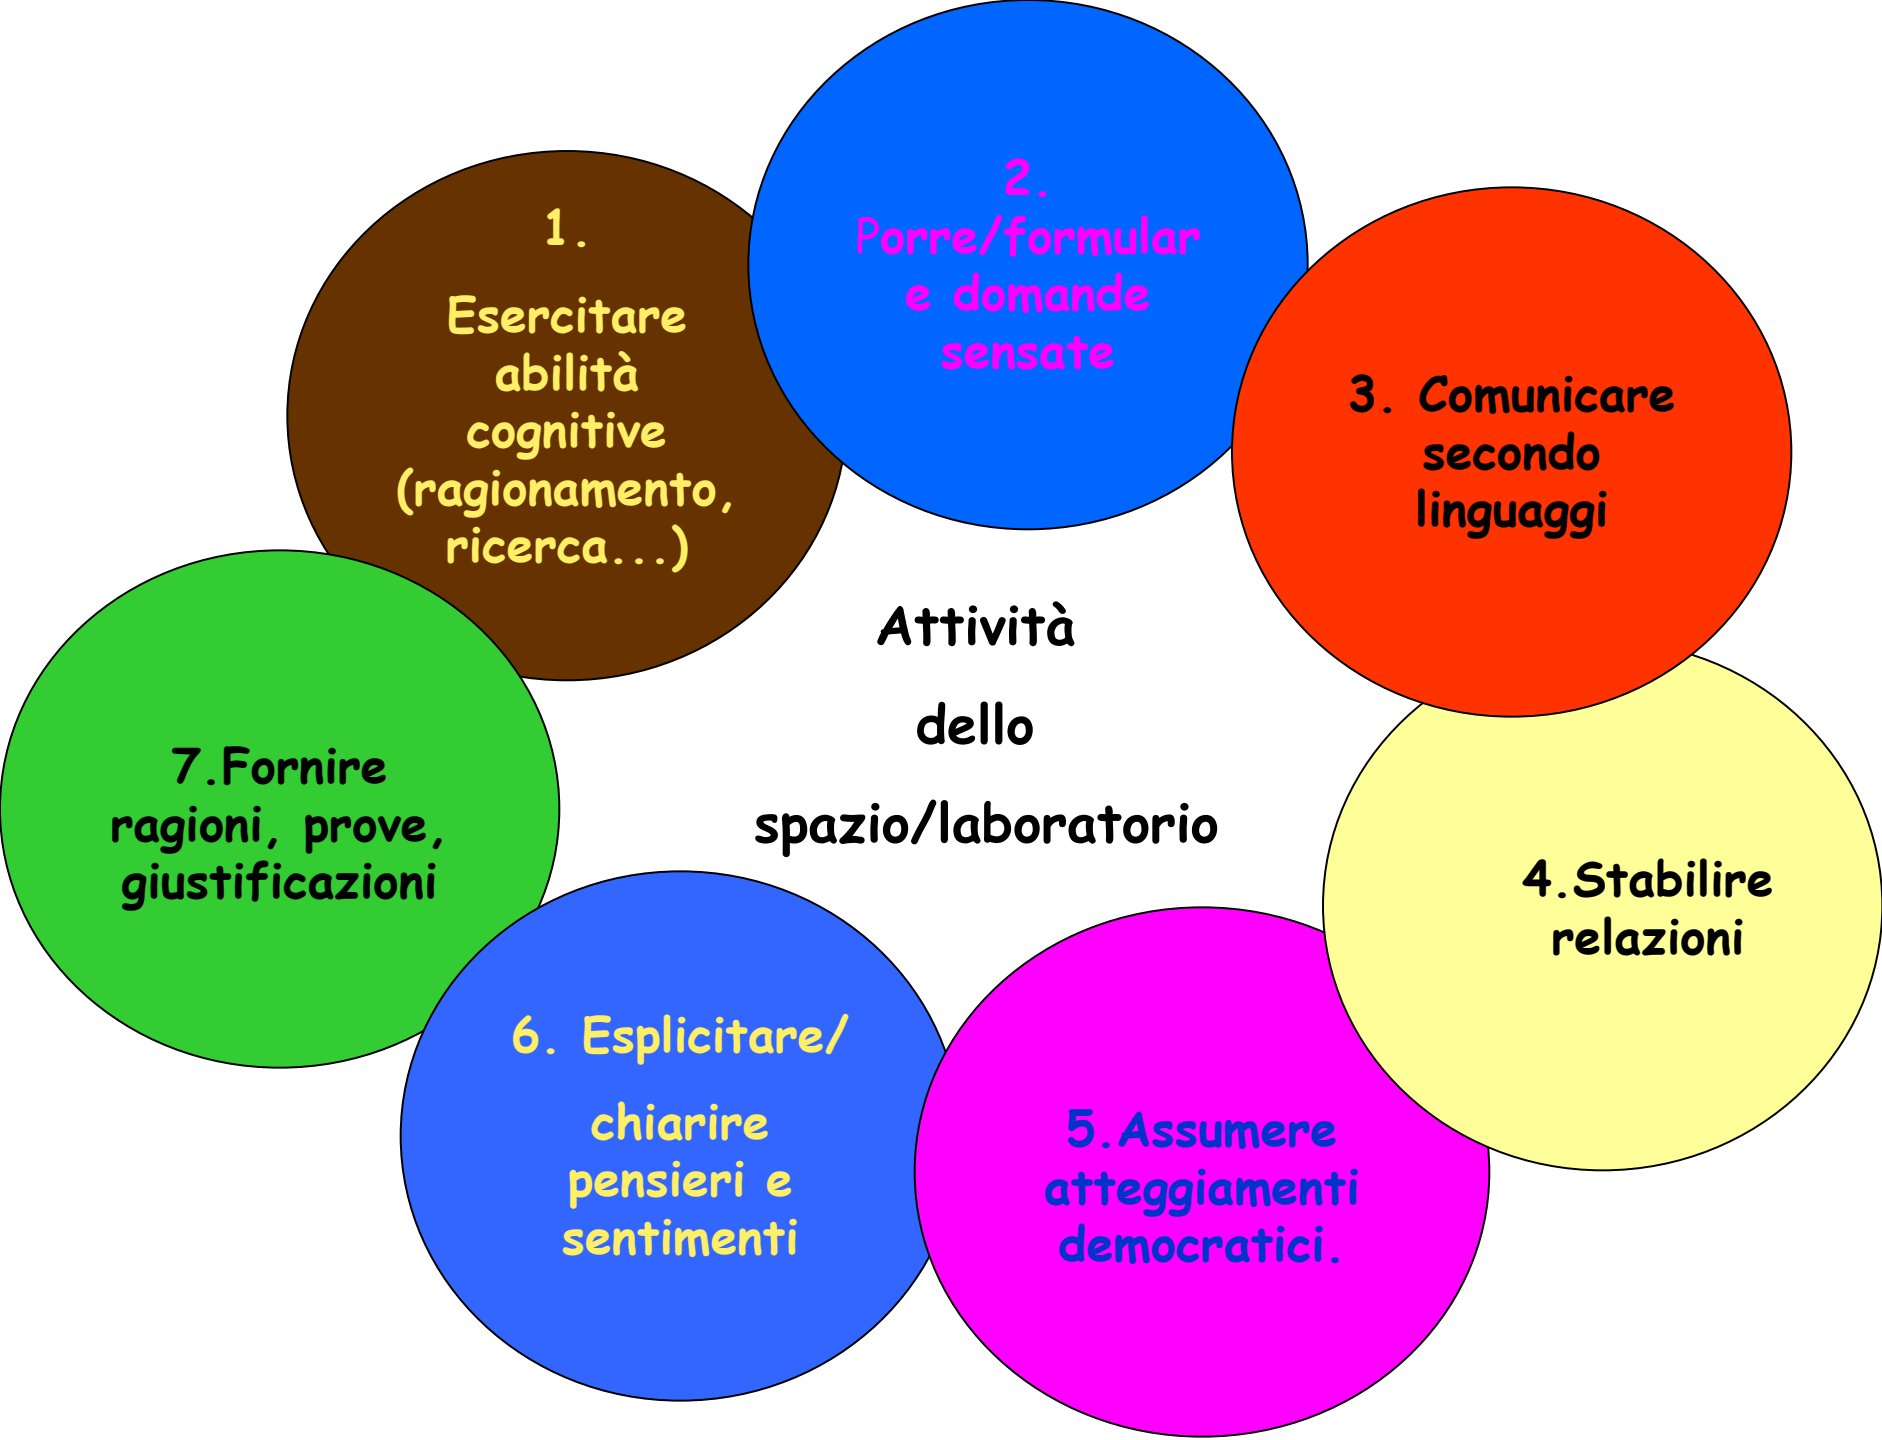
Attività

dello

spazio/laboratorio

1.

Esercitare abilità cognitive (ragionamento, ricerca...)

2.

Porre/formulare domande sensate

3. Comunicare secondo linguaggi

4.Stabilire relazioni

5.Assumere atteggiamenti democratici.

6. Esplicitare/

chiarire pensieri e sentimenti

7.Fornire ragioni, prove, giustificazioni